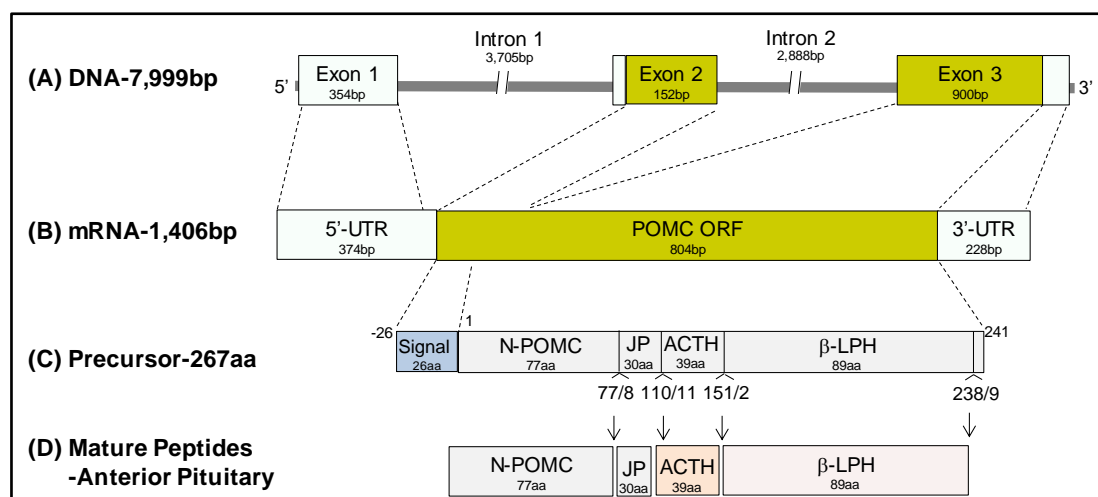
(A) DNA-7,999bp

5'

Exon 1
354bp

Intron 1
3,705bp

Exon 2
152bp

Intron 2
2,888bp

Exon 3
900bp

3'

(B) mRNA-1,406bp

5'-UTR
374bp

POMC ORF
804bp

3'-UTR
228bp

(C) Precursor-267aa

-26

1

Signal
26aa

N-POMC
77aa

JP
30aa

ACTH
39aa

$\beta$-LPH
89aa

241

77/8 110/11 151/2 238/9

(D) Mature Peptides
-Anterior Pituitary

N-POMC
77aa

JP
30aa

ACTH
39aa

$\beta$-LPH
89aa